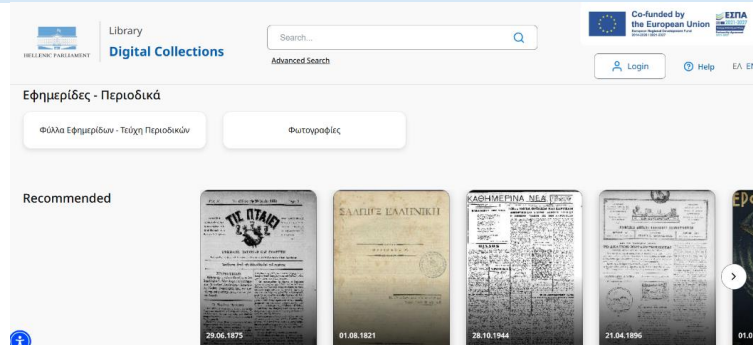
HELLENIC PARLIAMENT

Library
Digital Collections

Search...

Advanced Search

Co-funded by the European Union
European Regional Development Fund

ΕΣΠΑ

Login

Help

ΕΛ EN

Εφημερίδες - Περιοδικά

Φύλλα Εφημερίδων - Τεύχη Περιοδικών

Φωτογραφίες

Recommended

ΤΙΣ ΠΤΑΙΕΙ

29.06.1875

ΣΑΛΠΙΓΞ ΕΛΛΗΝΙΚΗ

01.08.1821

ΚΑΘΗΜΕΡΙΝΑ ΝΕΑ

28.10.1944

21.04.1896

01.0